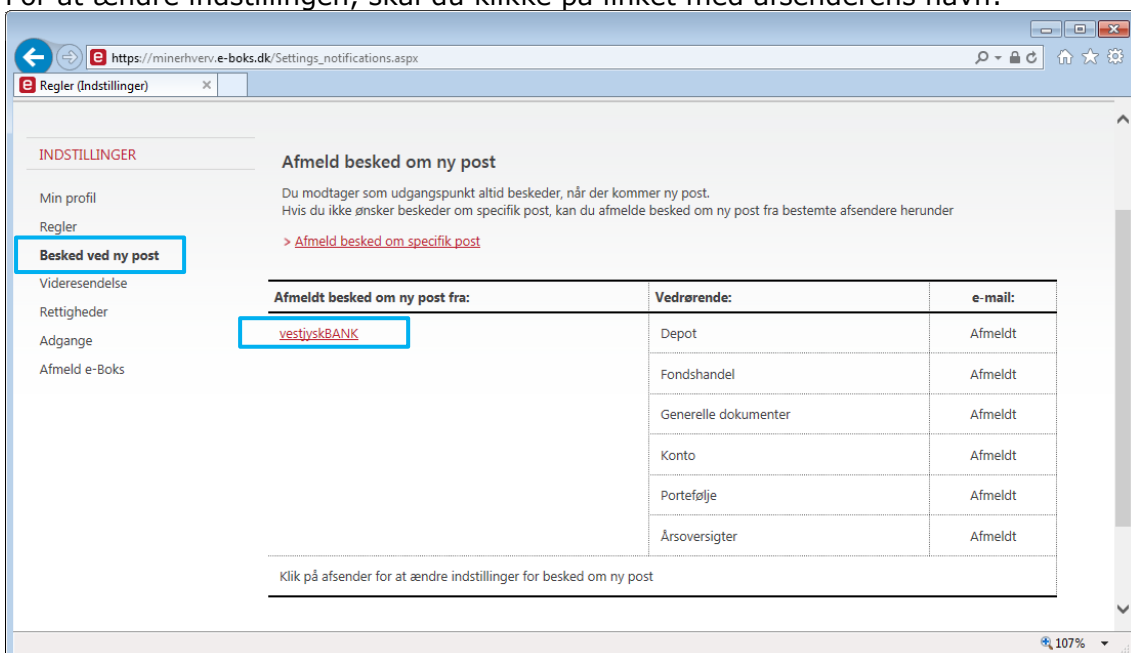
For at ændre indstillingen, skal du klikke på linket med afsenderens navn.

https://minerhverv.e-boks.dk/Settings_notifications.aspx

Regler (Indstillinger)

INDSTILLINGER

Min profil
Regler
Besked ved ny post
Videresendelse
Rettigheder
Adgange
Afmeld e-Boks

Afmeld besked om ny post

Du modtager som udgangspunkt altid beskeder, når der kommer ny post.
Hvis du ikke ønsker beskeder om specifik post, kan du afmelde besked om ny post fra bestemte afsendere herunder

> Afmeld besked om specifik post

| Afmeldt besked om ny post fra: | Vedrørende: | e-mail: |
|---|---|---|
| vestjyskBANK | Depot | Afmeldt |
| | Fondshandel | Afmeldt |
| | Generelle dokumenter | Afmeldt |
| | Konto | Afmeldt |
| | Portefølje | Afmeldt |
| | Årsoversigter | Afmeldt |

Klik på afsender for at ændre indstillinger for besked om ny post

107%